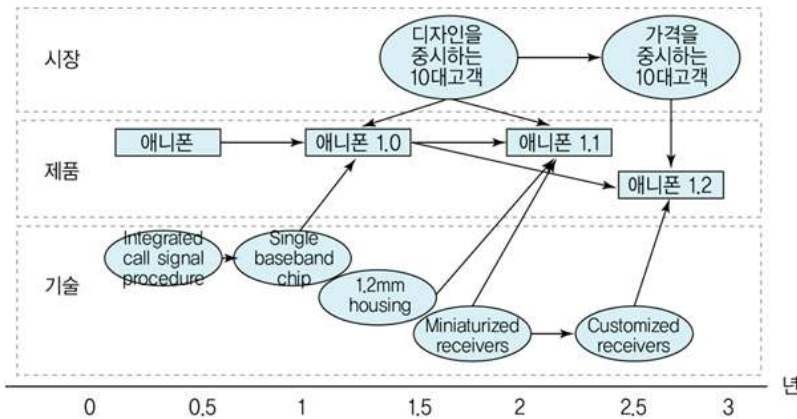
시장

디자인을 중시하는 10대고객

가격을 중시하는 10대고객

제품

애니폰

애니폰 1.0

애니폰 1.1

애니폰 1.2

기술

Integrated call signal procedure

Single baseband chip

1.2mm housing

Miniaturized receivers

Customized receivers

년

0 0.5 1 1.5 2 2.5 3